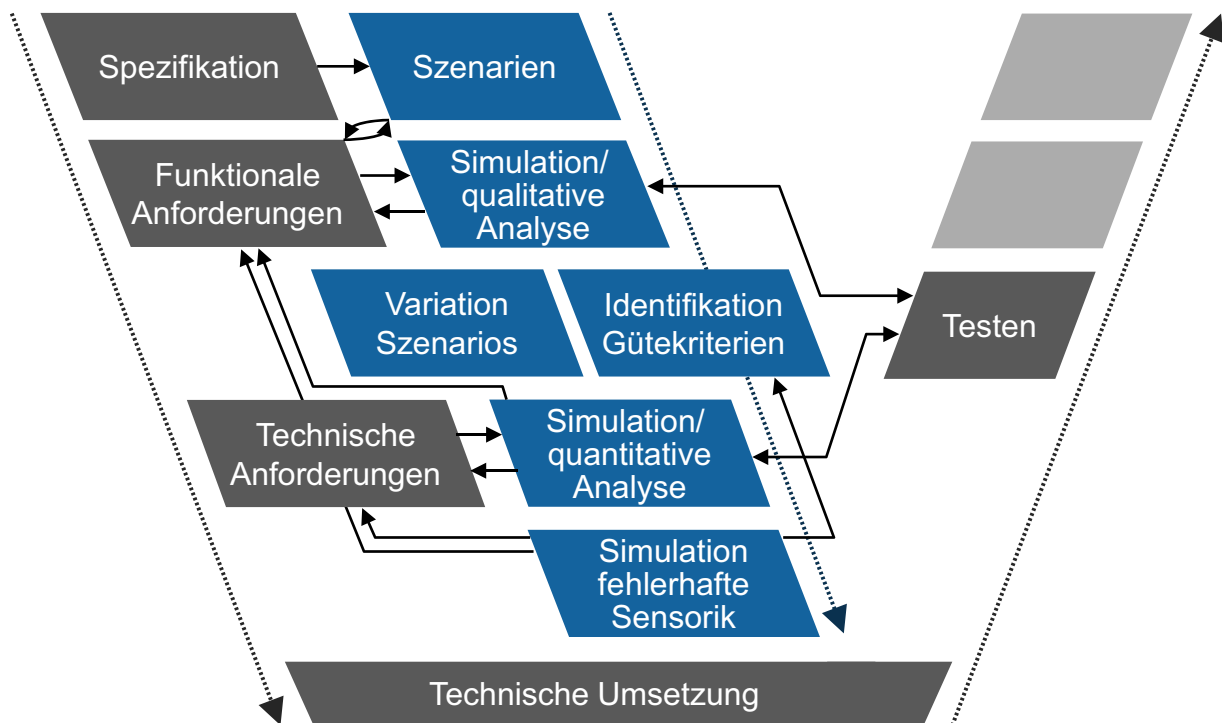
Spezifikation

Szenarien

Funktionale Anforderungen

Simulation/ qualitative Analyse

Variation Szenarios

Identifikation Gütekriterien

Testen

Technische Anforderungen

Simulation/ quantitative Analyse

Simulation fehlerhafte Sensorik

Technische Umsetzung